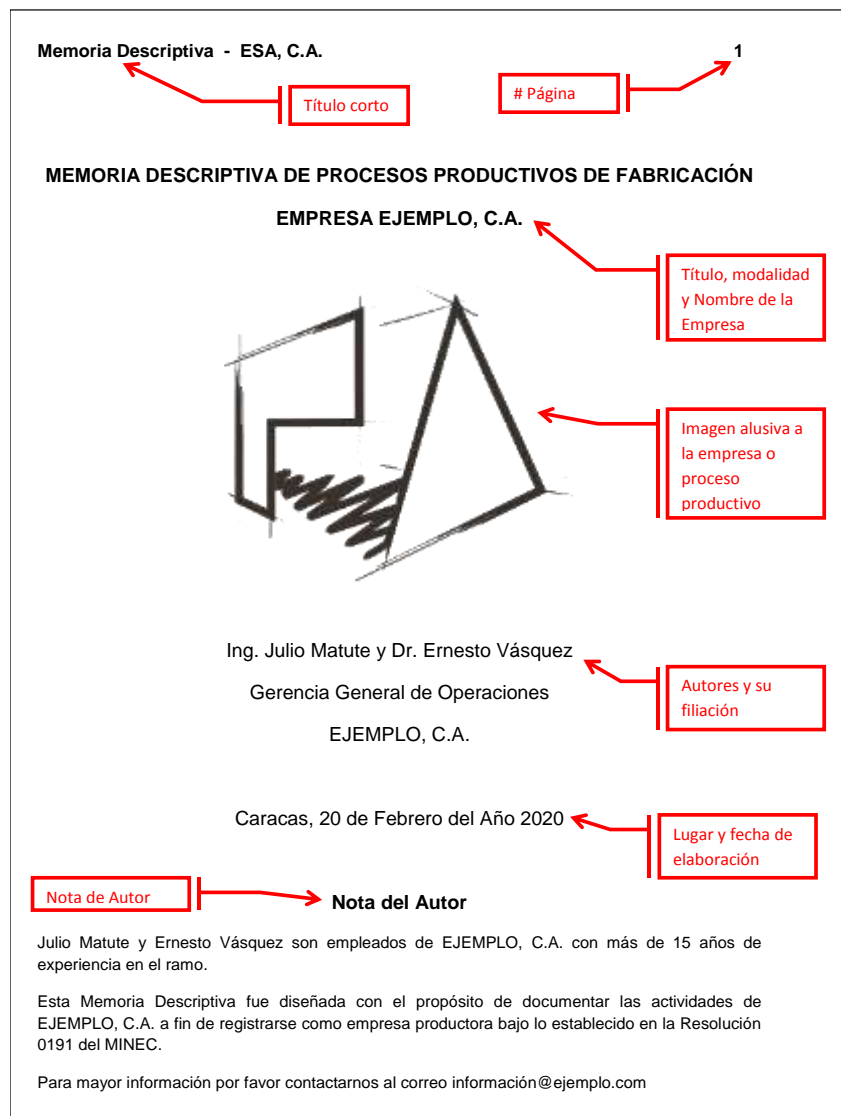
Memoria Descriptiva - ESA, C.A.

1

Título corto

# Página

MEMORIA DESCRIPTIVA DE PROCESOS PRODUCTIVOS DE FABRICACIÓN

EMPRESA EJEMPLO, C.A.

Título, modalidad y Nombre de la Empresa

Imagen alusiva a la empresa o proceso productivo

Ing. Julio Matute y Dr. Ernesto Vásquez

Gerencia General de Operaciones

EJEMPLO, C.A.

Autores y su filiación

Caracas, 20 de Febrero del Año 2020

Lugar y fecha de elaboración

Nota de Autor

Nota del Autor

Julio Matute y Ernesto Vásquez son empleados de EJEMPLO, C.A. con más de 15 años de experiencia en el ramo.

Esta Memoria Descriptiva fue diseñada con el propósito de documentar las actividades de EJEMPLO, C.A. a fin de registrarse como empresa productora bajo lo establecido en la Resolución 0191 del MINEC.

Para mayor información por favor contactarnos al correo información@ejemplo.com